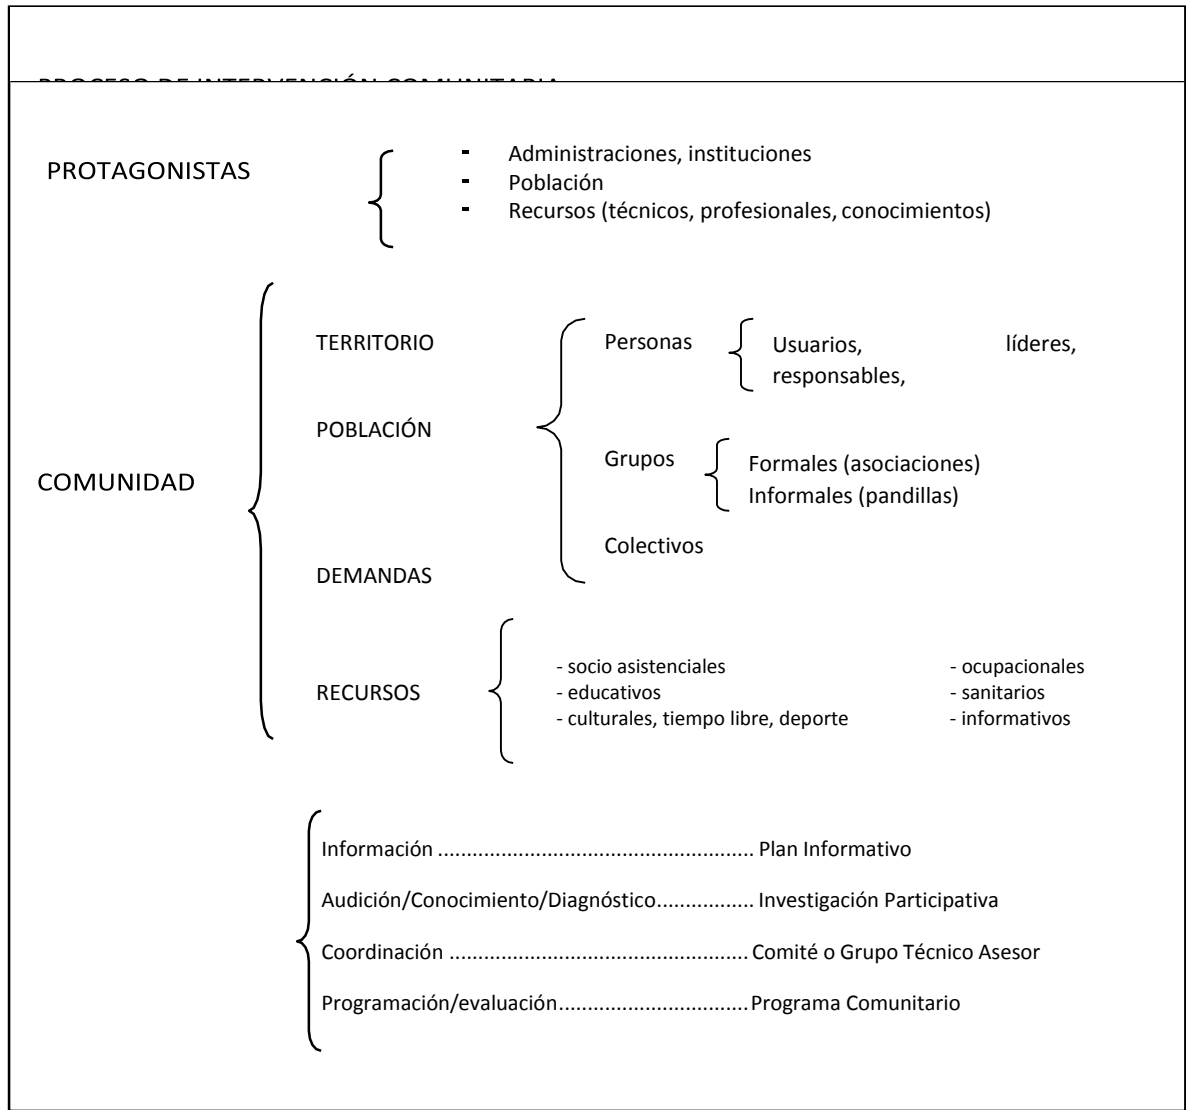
PROCESO DE INTERVENCIÓN COMUNITARIA

PROTAGONISTAS
- Administraciones, instituciones
- Población
- Recursos (técnicos, profesionales, conocimientos)

COMUNIDAD

TERRITORIO

POBLACIÓN

Personas
Usuarios, líderes, responsables,

Grupos
Formales (asociaciones)
Informales (pandillas)

Colectivos

DEMANDAS

RECURSOS
- socio asistenciales
- educativos
- culturales, tiempo libre, deporte
- ocupacionales
- sanitarios
- informativos

Información ...................................................... Plan Informativo

Audición/Conocimiento/Diagnóstico................ Investigación Participativa

Coordinación ..................................................... Comité o Grupo Técnico Asesor

Programación/evaluación................................ Programa Comunitario